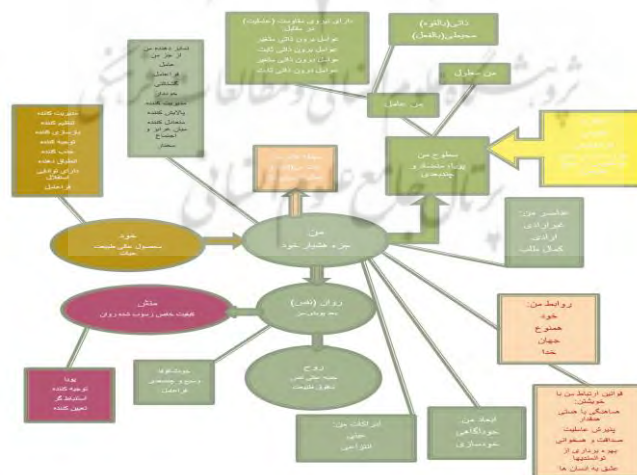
دارای نیروی مقاومت (مانعیت) در مقابل
عوامل درونی ذاتی منفعل
عوامل بیرونی ذاتی کلیات
عوامل درونی ذاتی منفعل
عوامل بیرونی ذاتی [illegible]

ذاتی (بالقوه)
سجایایی (بالفعل)

من عاطفی

من متعالی

سطوح من
پویا، سلسله و چندبعدی

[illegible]

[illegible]

مدیریت کننده
تنظیم کننده
پردازش کننده
توجیه کننده
جذب کننده
تطبیق دهنده
دارای توانایی استدلال
فراتحلیل

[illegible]

خود
محصول ساخت طبیعت حیات

من
جزء هشیار خود

عناصر من:
غیرارادی
ارادی
کمال طلب

منش
کیفیات خاص رسوب شده روان

روان (نفس)
بعد پویای من

روابط من:
خود
همنوع
جهان
خدا

پویا
توجیه کننده
استنباط گر
تعیین کننده

خودشکوفا
دستور و جستجوی
فرا تحلیل

روح
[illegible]

ادراکات من:
حسی
انتزاعی

ابعاد من:
خودآگاهی
خودسازی

قوانین ارتباط من با همنوعان:
هماهنگی با جمعی همدلی
پذیرش عاملیت
صادقانه و صمیمانه
بهره برداری از توانمندیها
خلق به انسان ها